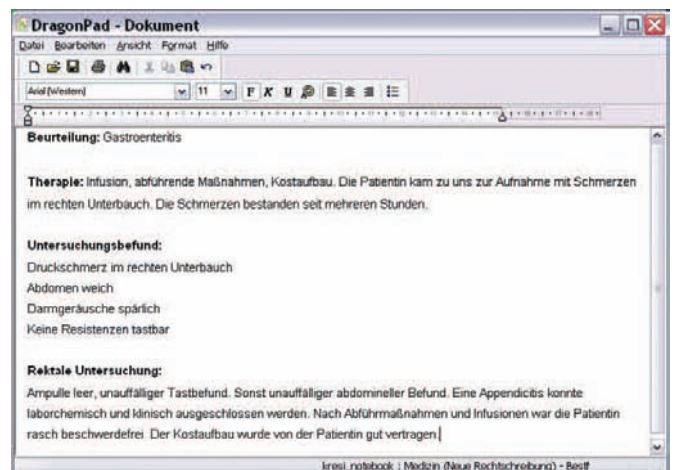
DragonPad - Dokument

Datei Bearbeiten Ansicht Format Hilfe

Arial (Western) 11 F K U

Beurteilung: Gastroenteritis

Therapie: Infusion, abführende Maßnahmen, Kostaufbau. Die Patientin kam zu uns zur Aufnahme mit Schmerzen im rechten Unterbauch. Die Schmerzen bestanden seit mehreren Stunden.

Untersuchungsbefund:
Druckschmerz im rechten Unterbauch
Abdomen weich
Darmgeräusche spärlich
Keine Resistenzen tastbar

Rektale Untersuchung:
Ampulle leer, unauffälliger Tastbefund. Sonst unauffälliger abdomineller Befund. Eine Appendicitis konnte laborchemisch und klinisch ausgeschlossen werden. Nach Abführmaßnahmen und Infusionen war die Patientin rasch beschwerdefrei Der Kostaufbau wurde von der Patientin gut vertragen.

kresi_notebook : Medizin (Neue Rechtschreibung) - Bestf